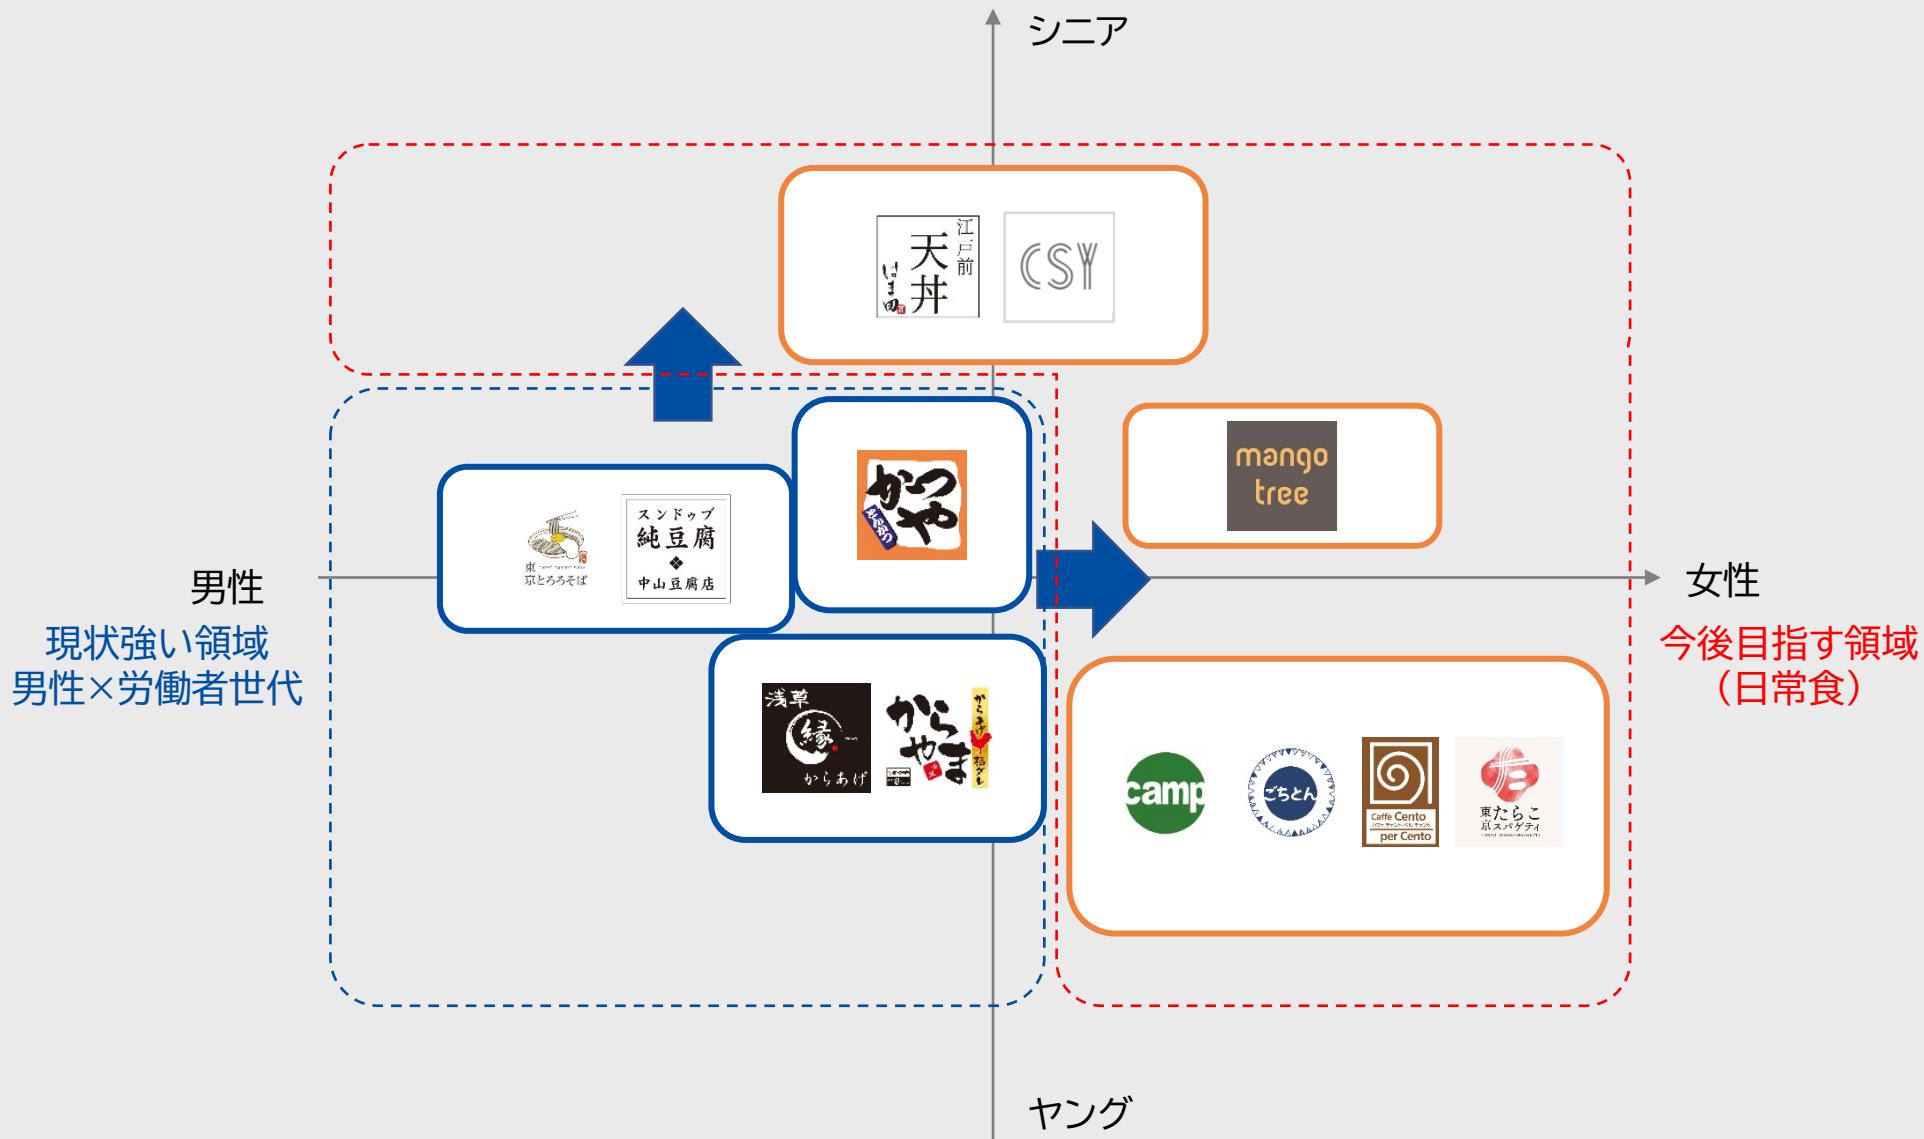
シニア

江戸前 天丼 はま田

CSY

mango tree

男性

現状強い領域
男性×労働者世代

東京とろろそば

スンドゥブ 純豆腐 中山豆腐店

かつや

女性

今後目指す領域
（日常食）

浅草 縁 からあげ

からやま

camp

ごちとん

Caffe Cento per Cento

東京たらこスパゲティ

ヤング